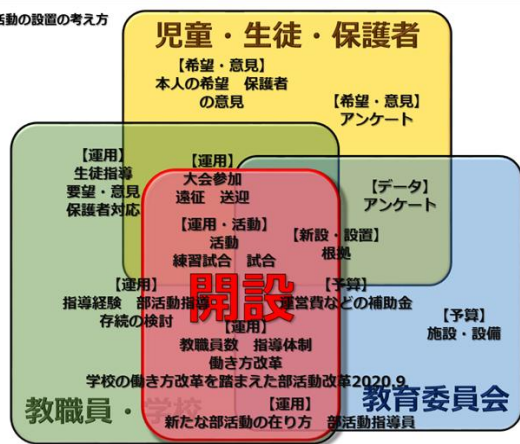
活動の設置の考え方

児童・生徒・保護者

【希望・意見】
本人の希望　保護者の意見

【希望・意見】
アンケート

【運用】
生徒指導
要望・意見
保護者対応

【運用】
大会参加
遠征　送迎

【データ】
アンケート

【運用・活動】
活動
練習試合　試合

【新設・設置】
根拠

開設

【運用】
指導経験　部活動指導
存続の検討

【予算】
運営費などの補助金

【予算】
施設・設備

【運用】
教職員数　指導体制
働き方改革

学校の働き方改革を踏まえた部活動改革2020.9

教職員・学校

【運用】
新たな部活動の在り方　部活動指導員

教育委員会